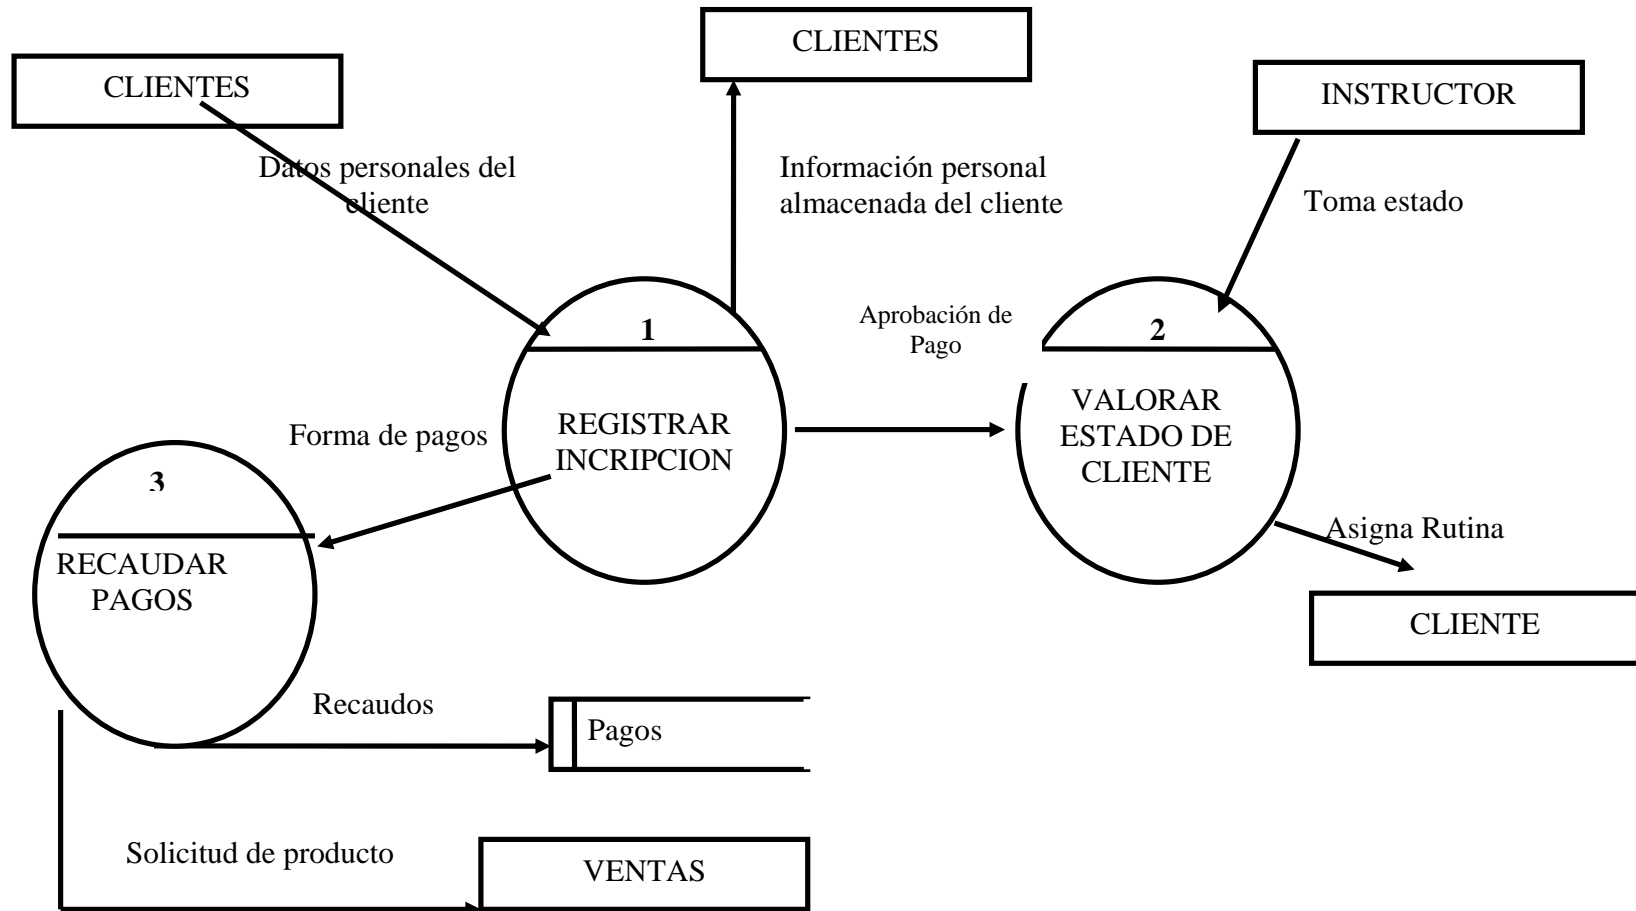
CLIENTES

CLIENTES

INSTRUCTOR

Datos personales del cliente

Información personal almacenada del cliente

Toma estado

1

Aprobación de Pago

2

REGISTRAR INCRIPCION

VALORAR ESTADO DE CLIENTE

Forma de pagos

3

RECAUDAR PAGOS

Asigna Rutina

CLIENTE

Recaudos

Pagos

Solicitud de producto

VENTAS